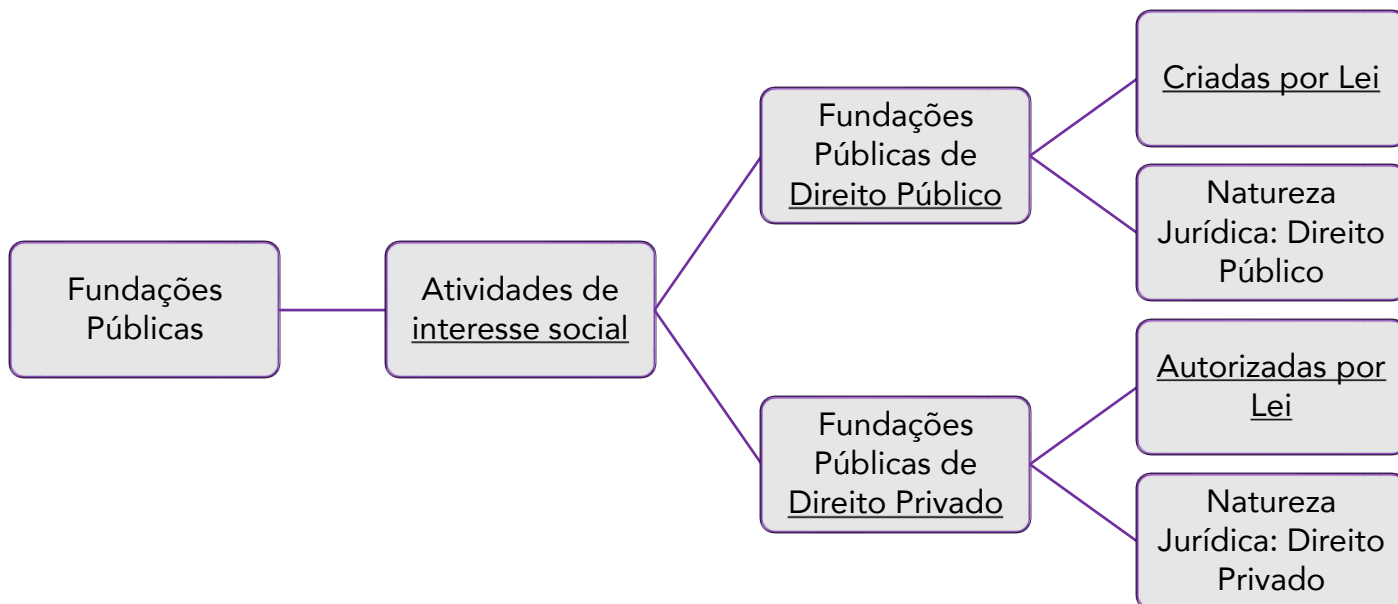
Fundações Públicas

Atividades de interesse social

Fundações Públicas de Direito Público

Criadas por Lei

Natureza Jurídica: Direito Público

Fundações Públicas de Direito Privado

Autorizadas por Lei

Natureza Jurídica: Direito Privado